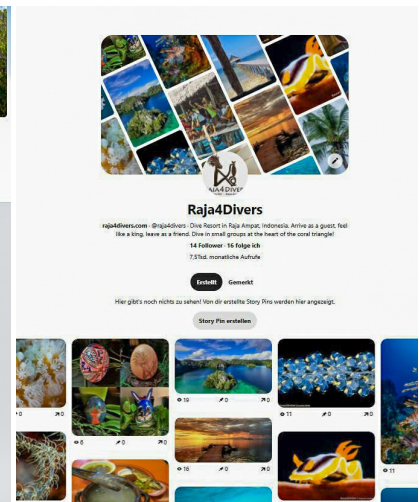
RAJA4DIVERS

Raja4Divers

raja4divers.com · @raja4divers · Dive Resort in Raja Ampat, Indonesia. Arrive as a guest, feel like a king, leave as a friend. Dive in small groups at the heart of the coral triangle!

14 Follower · 16 folge ich

7,5Tsd. monatliche Aufrufe

Erstellt

Gemerkt

Hier gibt's noch nichts zu sehen! Von dir erstellte Story Pins werden hier angezeigt.

Story Pin erstellen

0

0

8

0

0

19

0

0

11

0

0

0

16

0

0

11